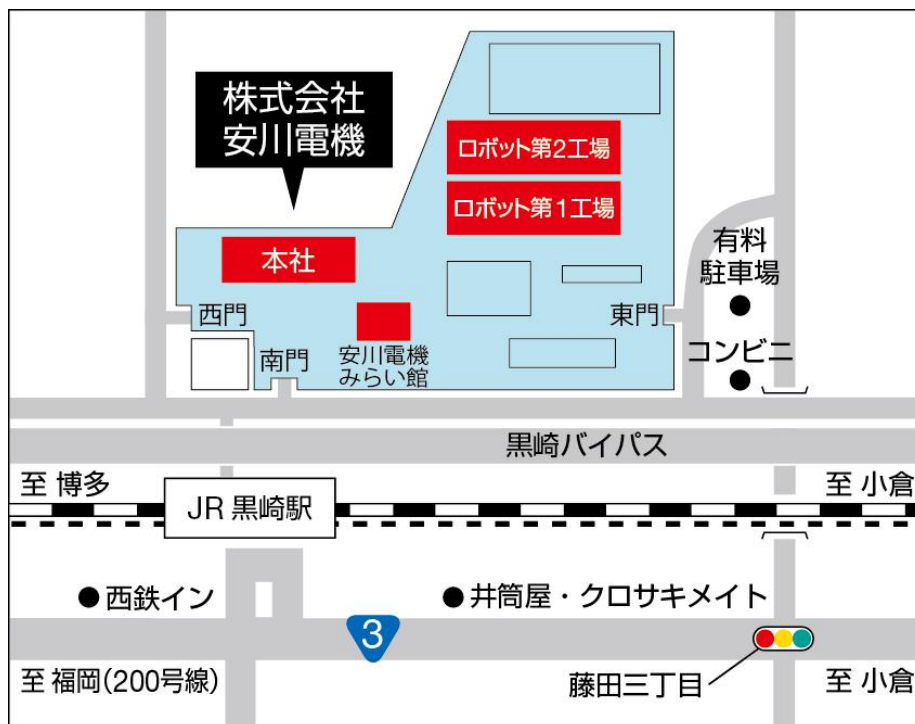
株式会社
安川電機

ロボット第2工場
ロボット第1工場

本社

有料
駐車場

西門
東門
南門
安川電機
みらい館

コンビニ

黒崎バイパス

至 博多
JR 黒崎駅
至 小倉

西鉄イン
井筒屋・クロサキメイト

3

至 福岡(200号線)
藤田三丁目
至 小倉